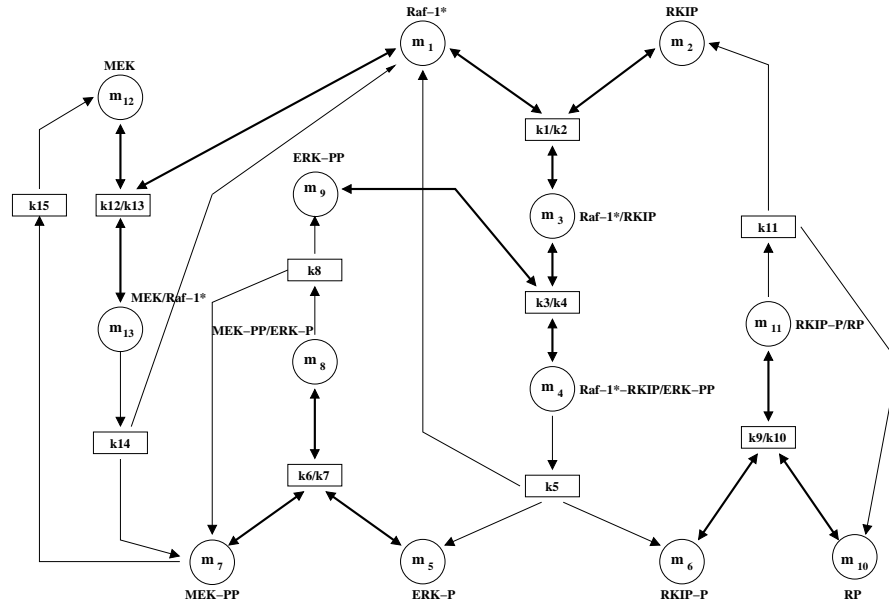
Raf−1*
$m_1$
RKIP
$m_2$
MEK
$m_{12}$
k1/k2
ERK−PP
$m_9$
k15
k12/k13
$m_3$
Raf−1*/RKIP
k11
k8
MEK/Raf−1*
k3/k4
$m_{13}$
MEK−PP/ERK−P
$m_{11}$
RKIP−P/RP
$m_8$
$m_4$
Raf−1*−RKIP/ERK−PP
k14
k9/k10
k6/k7
k5
$m_7$
$m_5$
$m_6$
$m_{10}$
MEK−PP
ERK−P
RKIP−P
RP